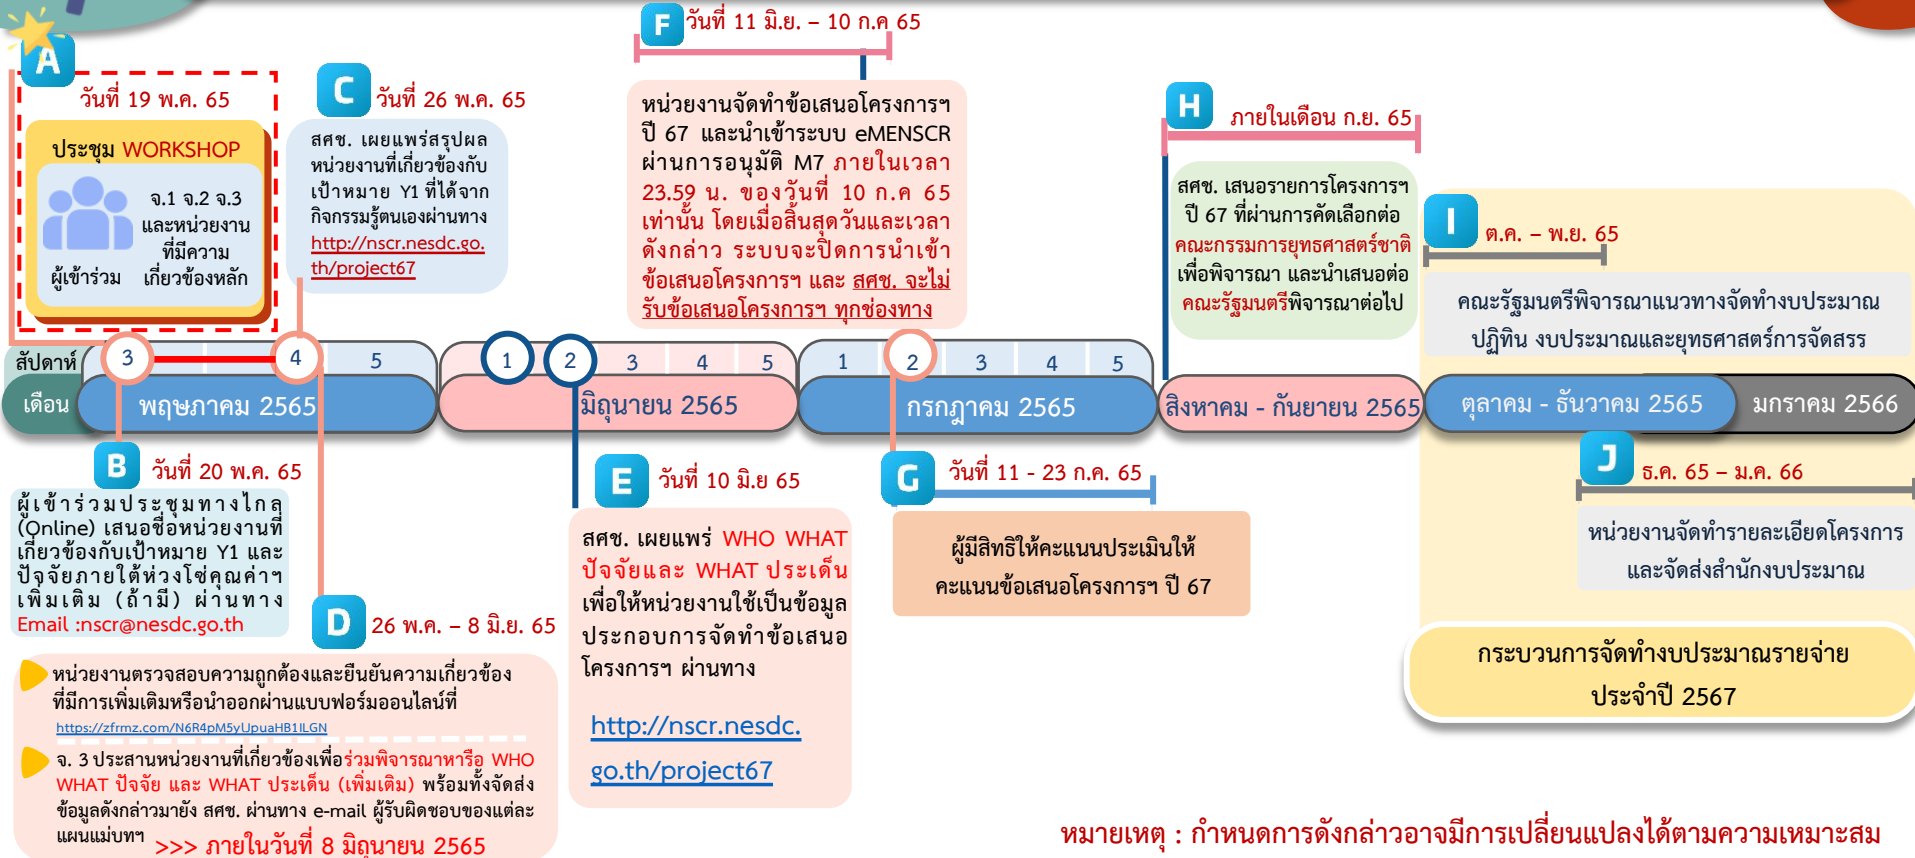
A
วันที่ 19 พ.ค. 65

ประชุม WORKSHOP

ผู้เข้าร่วม

จ.1 จ.2 จ.3 และหน่วยงานที่มีความเกี่ยวข้องหลัก

C
วันที่ 26 พ.ค. 65

สศช. เผยแพร่สรุปผลหน่วยงานที่เกี่ยวข้องกับเป้าหมาย Y1 ที่ได้จากกิจกรรมรู้ตนเองผ่านทาง http://nscr.nesdc.go.th/project67

F
วันที่ 11 มิ.ย. – 10 ก.ค 65

หน่วยงานจัดทำข้อเสนอโครงการฯ ปี 67 และนำเข้าระบบ eMENSCR ผ่านการอนุมัติ M7 ภายในเวลา 23.59 น. ของวันที่ 10 ก.ค 65 เท่านั้น โดยเมื่อสิ้นสุดวันและเวลาดังกล่าว ระบบจะปิดการนำเข้าข้อเสนอโครงการฯ และ สศช. จะไม่รับข้อเสนอโครงการฯ ทุกช่องทาง

H
ภายในเดือน ก.ย. 65

สศช. เสนอรายการโครงการฯ ปี 67 ที่ผ่านการคัดเลือกต่อคณะกรรมการยุทธศาสตร์ชาติ เพื่อพิจารณา และนำเสนอต่อคณะรัฐมนตรีพิจารณาต่อไป

I
ต.ค. – พ.ย. 65

คณะรัฐมนตรีพิจารณาแนวทางจัดทำงบประมาณ ปฏิทิน งบประมาณและยุทธศาสตร์การจัดสรร

สัปดาห์
เดือน

3 4 5
พฤษภาคม 2565

1 2 3 4 5
มิถุนายน 2565

1 2 3 4 5
กรกฎาคม 2565

สิงหาคม - กันยายน 2565

ตุลาคม - ธันวาคม 2565

มกราคม 2566

B
วันที่ 20 พ.ค. 65

ผู้เข้าร่วมประชุมทางไกล (Online) เสนอชื่อหน่วยงานที่เกี่ยวข้องกับเป้าหมาย Y1 และปัจจัยภายใต้ห่วงโซ่คุณค่าฯ เพิ่มเติม (ถ้ามี) ผ่านทาง Email :nscr@nesdc.go.th

D
26 พ.ค. – 8 มิ.ย. 65

หน่วยงานตรวจสอบความถูกต้องและยืนยันความเกี่ยวข้องที่มีการเพิ่มเติมหรือนำออกผ่านแบบฟอร์มออนไลน์ที่ https://zfrmz.com/N6R4pM5yUpuaHB1ILGN

จ. 3 ประสานหน่วยงานที่เกี่ยวข้องเพื่อร่วมพิจารณาหารือ WHO WHAT ปัจจัย และ WHAT ประเด็น (เพิ่มเติม) พร้อมทั้งจัดส่งข้อมูลดังกล่าวมายัง สศช. ผ่านทาง e-mail ผู้รับผิดชอบของแต่ละแผนแม่บทฯ >>> ภายในวันที่ 8 มิถุนายน 2565

E
วันที่ 10 มิ.ย 65

สศช. เผยแพร่ WHO WHAT ปัจจัยและ WHAT ประเด็น เพื่อให้หน่วยงานใช้เป็นข้อมูลประกอบการจัดทำข้อเสนอโครงการฯ ผ่านทาง

http://nscr.nesdc.go.th/project67

G
วันที่ 11 - 23 ก.ค. 65

ผู้มีสิทธิให้คะแนนประเมินให้คะแนนข้อเสนอโครงการฯ ปี 67

J
ธ.ค. 65 – ม.ค. 66

หน่วยงานจัดทำรายละเอียดโครงการและจัดส่งสำนักงบประมาณ

กระบวนการจัดทำงบประมาณรายจ่ายประจำปี 2567

หมายเหตุ : กำหนดการดังกล่าวอาจมีการเปลี่ยนแปลงได้ตามความเหมาะสม